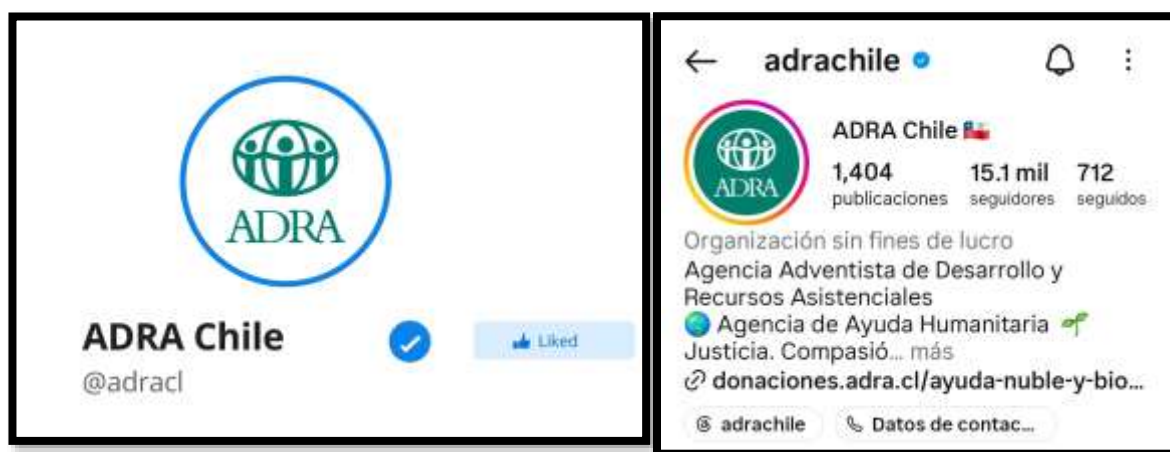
ADRA

ADRA Chile

@adracl

Liked

adrachile

ADRA

ADRA Chile 🇨🇱

1,404 publicaciones

15.1 mil seguidores

712 seguidos

Organización sin fines de lucro

Agencia Adventista de Desarrollo y Recursos Asistenciales

🌏 Agencia de Ayuda Humanitaria 🌱

Justicia. Compasió... más

donaciones.adra.cl/ayuda-nuble-y-bio...

adrachile

Datos de contac...